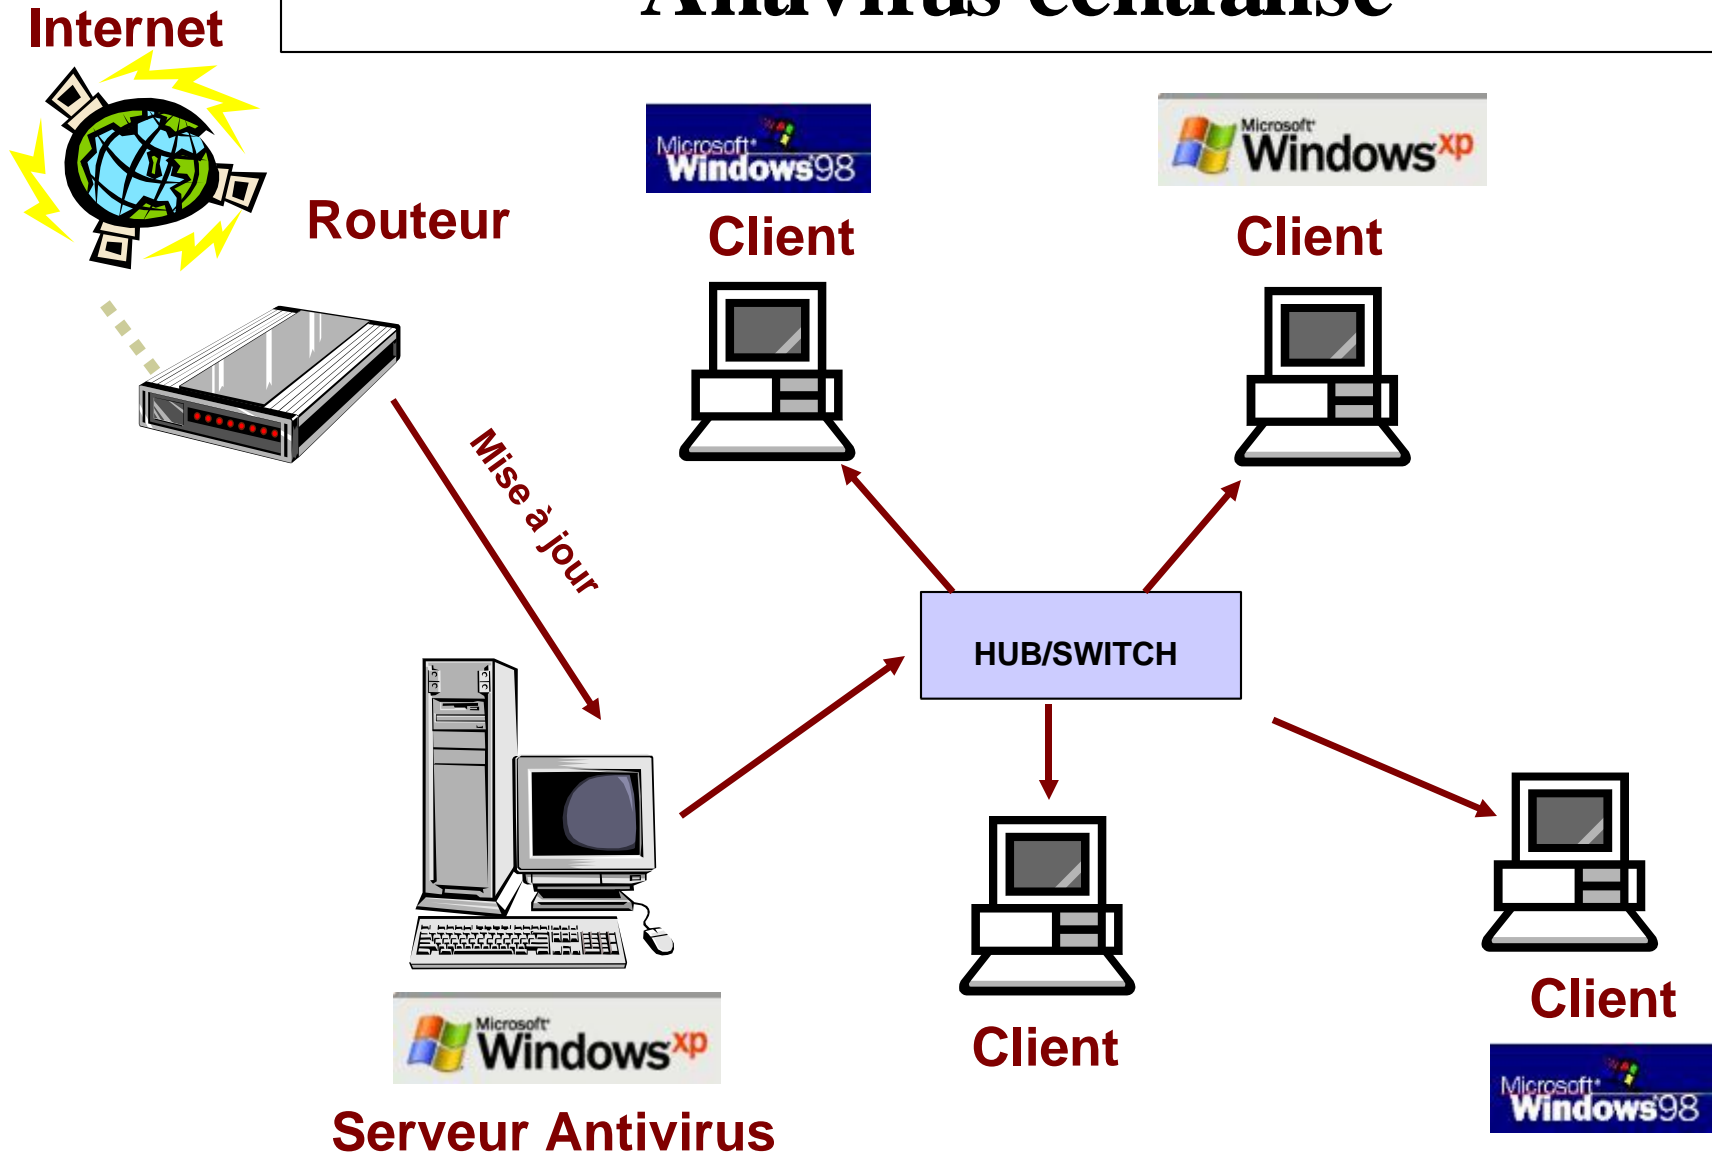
Internet

Antivirus centralisé

Microsoft Windows98

Microsoft Windows xp

Routeur

Client

Client

Mise à jour

HUB/SWITCH

Microsoft Windows xp

Serveur Antivirus

Client

Client

Microsoft Windows98